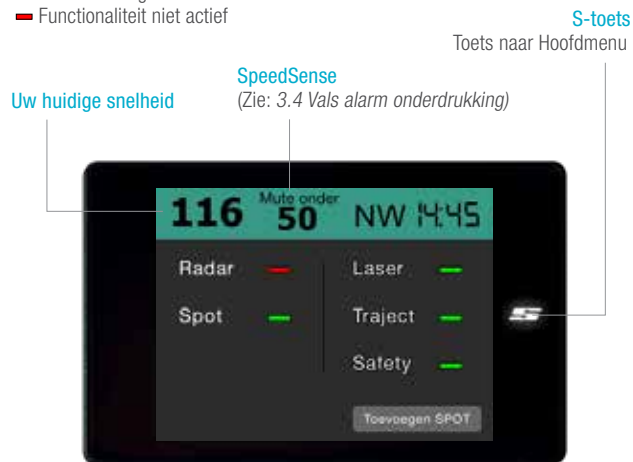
Functionaliteit niet actief

S-toets
Toets naar Hoofdmenu

SpeedSense
(Zie: *3.4 Vals alarm onderdrukking*)

Uw huidige snelheid

116 Mute onder 50 NW 14:45

Radar
Spot
Laser
Traject
Safety

Toevoegen SPOT